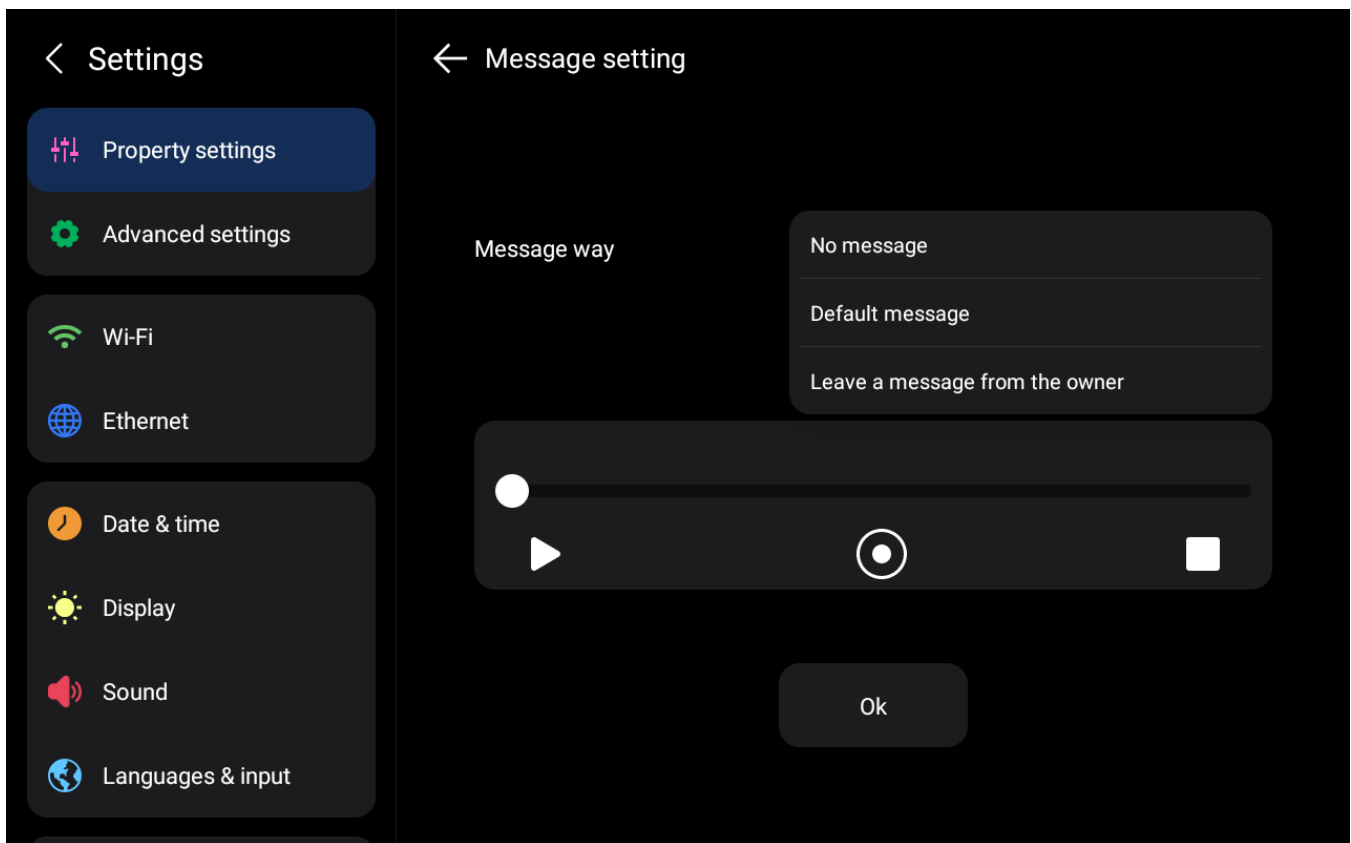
Settings

Property settings

Advanced settings

Wi-Fi

Ethernet

Date & time

Display

Sound

Languages & input

Message setting

Message way

No message

Default message

Leave a message from the owner

Ok